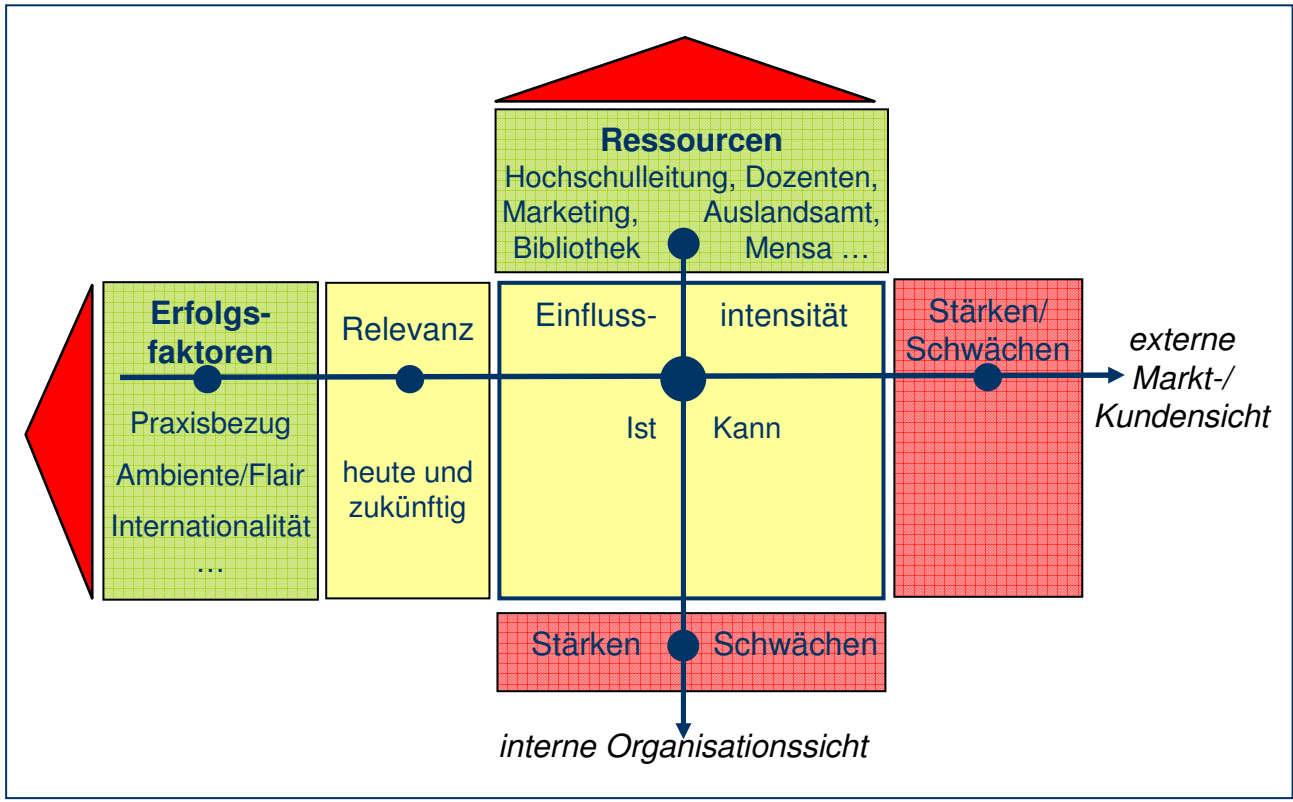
Ressourcen
Hochschulleitung, Dozenten, Marketing, Auslandsamt, Bibliothek Mensa …

Erfolgsfaktoren
Praxisbezug
Ambiente/Flair
Internationalität
…

Relevanz
heute und zukünftig

Einfluss- intensität
Ist Kann

Stärken/ Schwächen

externe Markt-/ Kundensicht

Stärken Schwächen

interne Organisationssicht